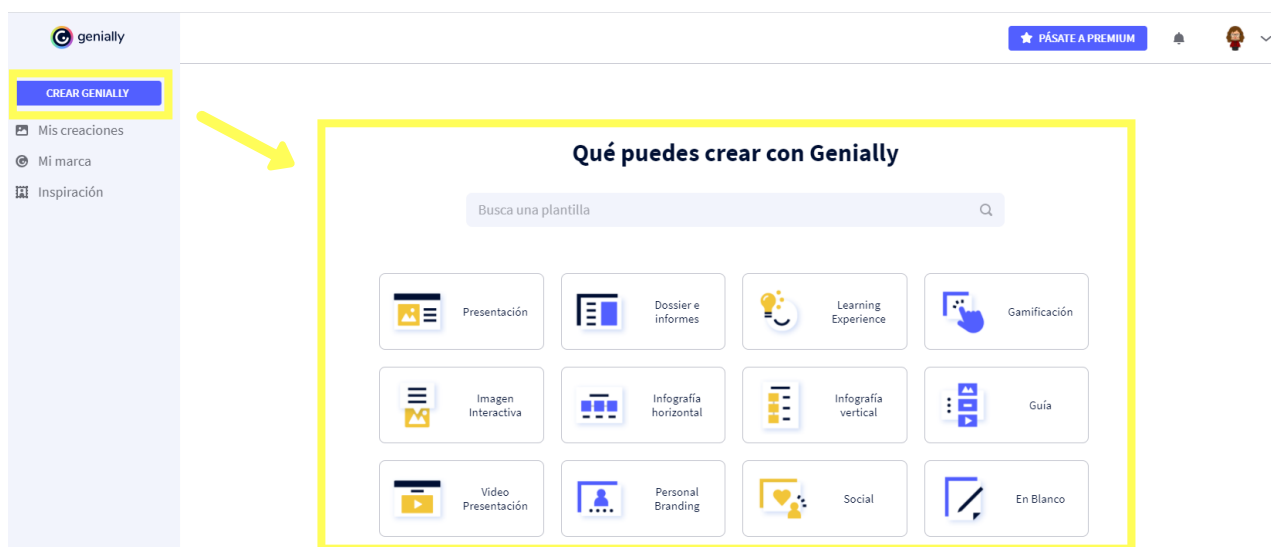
genially

CREAR GENIALLY

Mis creaciones

Mi marca

Inspiración

PÁSATE A PREMIUM

Qué puedes crear con Genially

Busca una plantilla

Presentación

Dossier e informes

Learning Experience

Gamificación

Imagen Interactiva

Infografía horizontal

Infografía vertical

Guía

Video Presentación

Personal Branding

Social

En Blanco